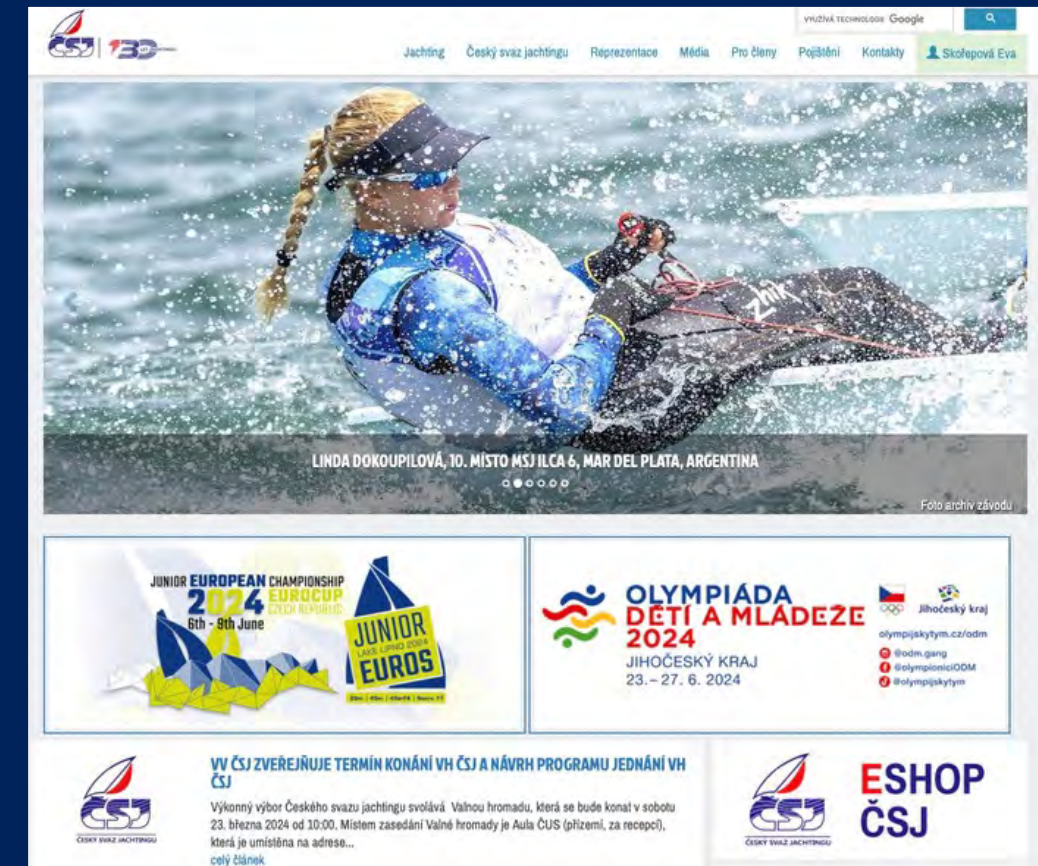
ČSJ | 130 LET

VYUŽÍVÁ TECHNOLOGIE Google

Jachting Český svaz jachtingu Reprezentace Média Pro členy Pojištění Kontakty Skořepová Eva

LINDA DOKOUPILOVÁ, 10. MÍSTO MSJ ILCA 6, MAR DEL PLATA, ARGENTINA

Foto archiv závodu

JUNIOR EUROPEAN CHAMPIONSHIP EUROCUP CZECH REPUBLIC 2024 6th - 9th June

JUNIOR LAKE LIPNO 2024 EUROS

OLYMPIÁDA DĚTÍ A MLÁDEŽE 2024 JIHOČESKÝ KRAJ 23. – 27. 6. 2024

Jihočeský kraj

olympijskytym.cz/odm

@odm.gang
@olympioniciODM
@olympijskytym

VV ČSJ ZVEŘEJŇUJE TERMÍN KONÁNÍ VH ČSJ A NÁVRH PROGRAMU JEDNÁNÍ VH ČSJ

Výkonný výbor Českého svazu jachtingu svolává Valnou hromadu, která se bude konat v sobotu 23. března 2024 od 10:00. Místem zasedání Valné hromady je Aula ČUS (přízemí, za recepcí), která je umístěna na adrese...
celý článek

ČESKÝ SVAZ JACHTINGU

ESHOP ČSJ

ČESKÝ SVAZ JACHTINGU